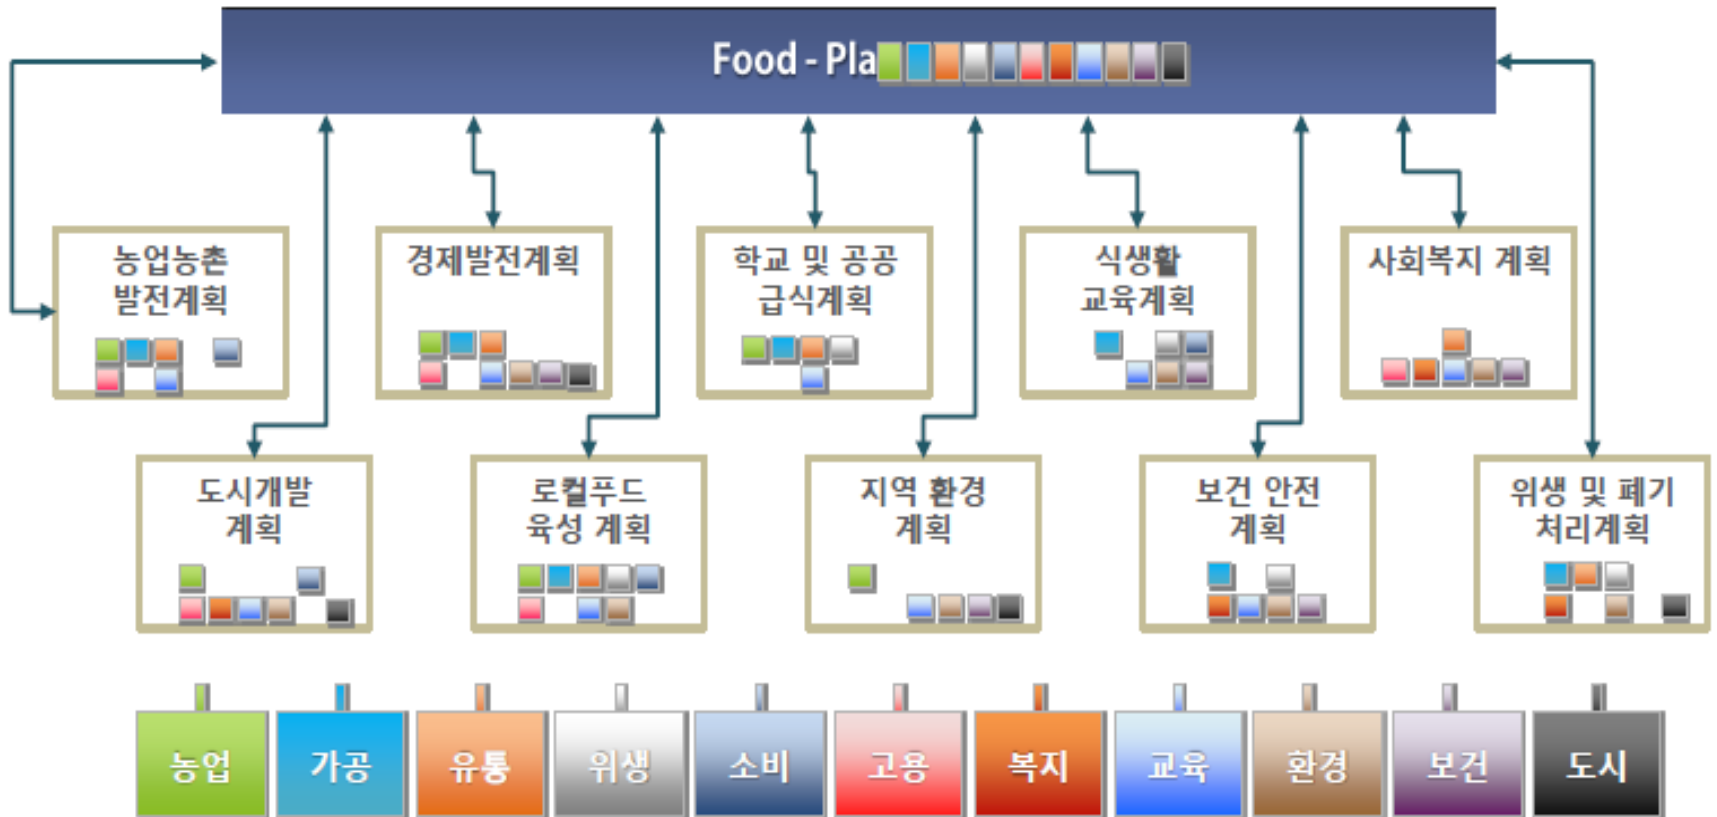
Food - Pla

농업농촌 발전계획

경제발전계획

학교 및 공공 급식계획

식생활 교육계획

사회복지 계획

도시개발 계획

로컬푸드 육성 계획

지역 환경 계획

보건 안전 계획

위생 및 폐기 처리계획

농업

가공

유통

위생

소비

고용

복지

교육

환경

보건

도시